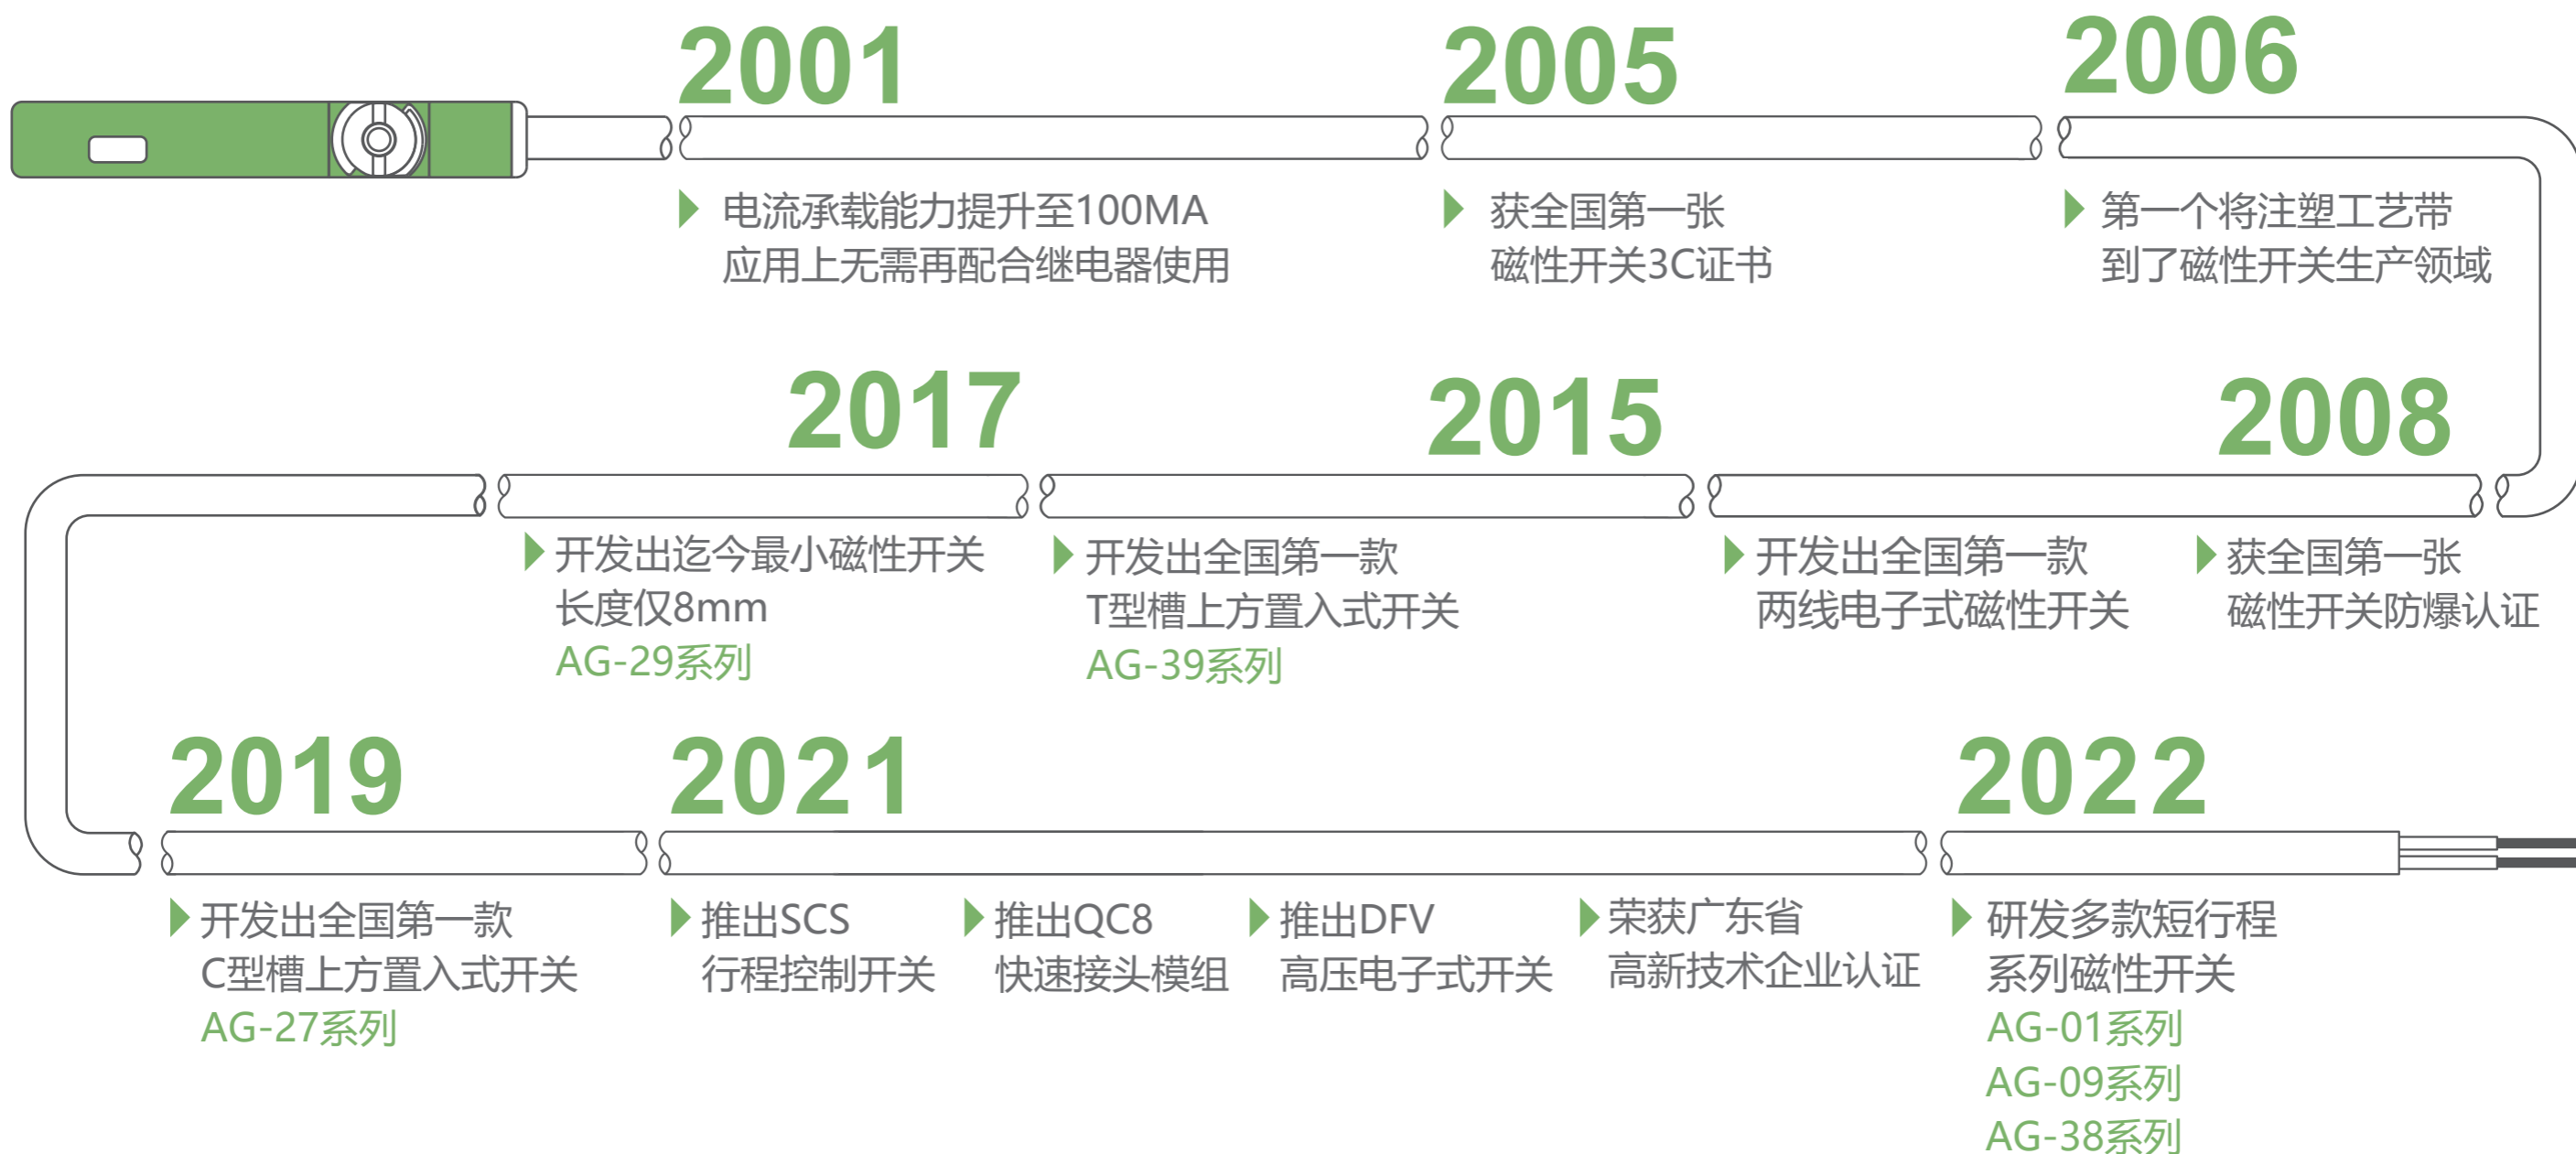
2001

电流承载能力提升至100MA
应用上无需再配合继电器使用

2005

获全国第一张
磁性开关3C证书

2006

第一个将注塑工艺带
到了磁性开关生产领域

2008

获全国第一张
磁性开关防爆认证

2015

开发出全国第一款
两线电子式磁性开关

开发出全国第一款
T型槽上方置入式开关
AG-39系列

2017

开发出迄今最小磁性开关
长度仅8mm
AG-29系列

2019

开发出全国第一款
C型槽上方置入式开关
AG-27系列

2021

推出SCS
行程控制开关

推出QC8
快速接头模组

推出DFV
高压电子式开关

荣获广东省
高新技术企业认证

2022

研发多款短行程
系列磁性开关
AG-01系列
AG-09系列
AG-38系列